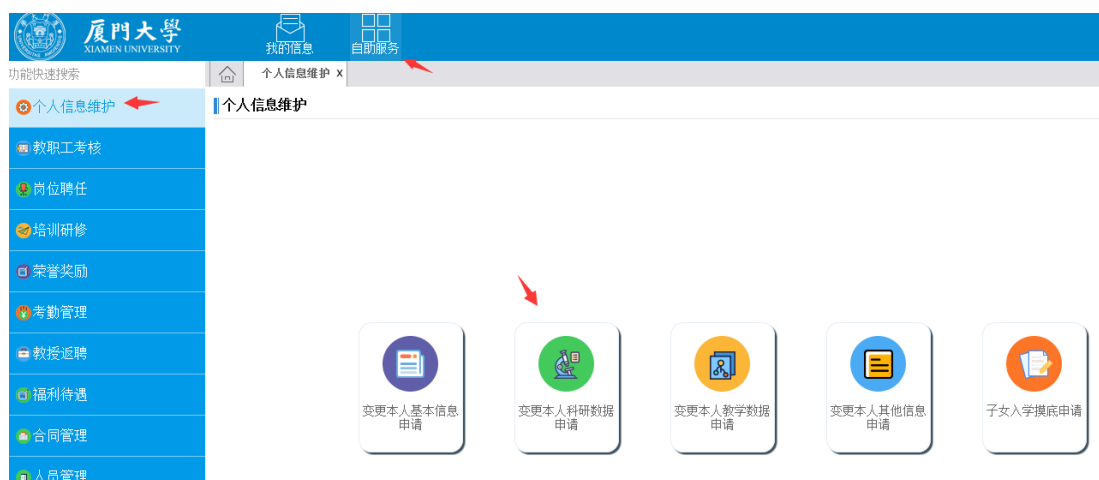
厦門大學
XIAMEN UNIVERSITY
我的信息
自助服务

功能快速搜索
个人信息维护 x

个人信息维护
教职工考核
岗位聘任
培训研修
荣誉奖励
考勤管理
教授返聘
福利待遇
合同管理
人员管理

个人信息维护

变更本人基本信息申请
变更本人科研数据申请
变更本人教学数据申请
变更本人其他信息申请
子女入学摸底申请